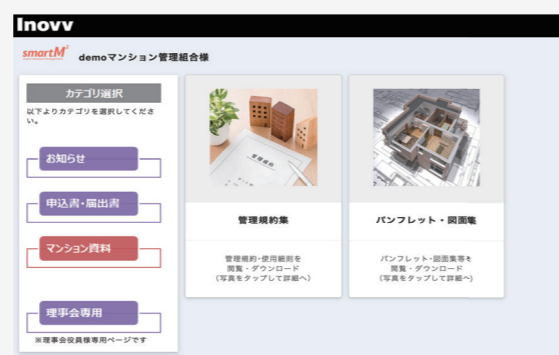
Inovv

smartM demoマンション管理組合様

カテゴリ選択

以下よりカテゴリを選択してください。

お知らせ

申込書・届出書

マンション資料

理事会専用

※理事会役員様専用ページです

管理規約集

管理規約・使用細則を
閲覧・ダウンロード
(写真をタップして詳細へ)

パンフレット・図面集

パンフレット・図面集等を
閲覧・ダウンロード
(写真をタップして詳細へ)